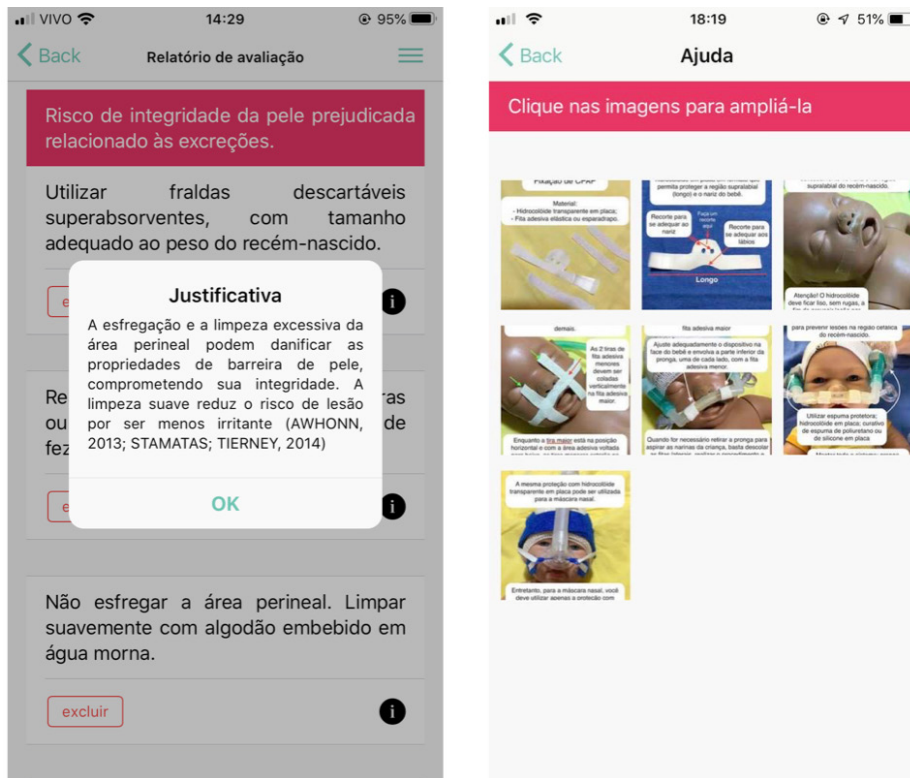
VIVO 14:29 95%

Back Relatório de avaliação

Risco de integridade da pele prejudicada relacionado às excreções.

Utilizar fraldas descartáveis superabsorventes, com tamanho adequado ao peso do recém-nascido.

e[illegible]

Re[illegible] ras
ou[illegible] de
fez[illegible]

e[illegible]

Justificativa

A esfregação e a limpeza excessiva da área perineal podem danificar as propriedades de barreira de pele, comprometendo sua integridade. A limpeza suave reduz o risco de lesão por ser menos irritante (AWHONN, 2013; STAMATAS; TIERNEY, 2014)

OK

Não esfregar a área perineal. Limpar suavemente com algodão embebido em água morna.

excluir

18:19 51%

Back Ajuda

Clique nas imagens para ampliá-la

Fixação de CPAP
Material:
- Hidrocolóide transparente em placa;
- Fita adesiva elástica ou esparadrapo.

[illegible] permita proteger a região supralabial (longo) e o nariz do bebê.
Recorte para se adequar ao nariz
Faça um recorte aqui
Recorte para se adequar aos lábios
Longo

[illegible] supralabial do recém-nascido.
Atenção! O hidrocolóide deve ficar liso, sem rugas, a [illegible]

demais.
As 2 tiras de fita adesiva menores devem ser coladas verticalmente na fita adesiva maior.
Enquanto a tira maior está na posição horizontal e com a área adesiva voltada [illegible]

fita adesiva maior
Ajuste adequadamente o dispositivo na face do bebê e envolva a parte inferior da pronga, uma de cada lado, com a fita adesiva menor.
Quando for necessário retirar a pronga para aspirar as narinas da criança, basta descolar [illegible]

para prevenir lesões na região cefálica do recém-nascido.
Utilizar espuma protetora: hidrocolóide em placa; curativo de espuma de poliuretano ou de silicone em placa
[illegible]

A mesma proteção com hidrocolóide transparente em placa pode ser utilizada para a máscara nasal.
Entretanto, para a máscara nasal, você deve utilizar apenas a proteção com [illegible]